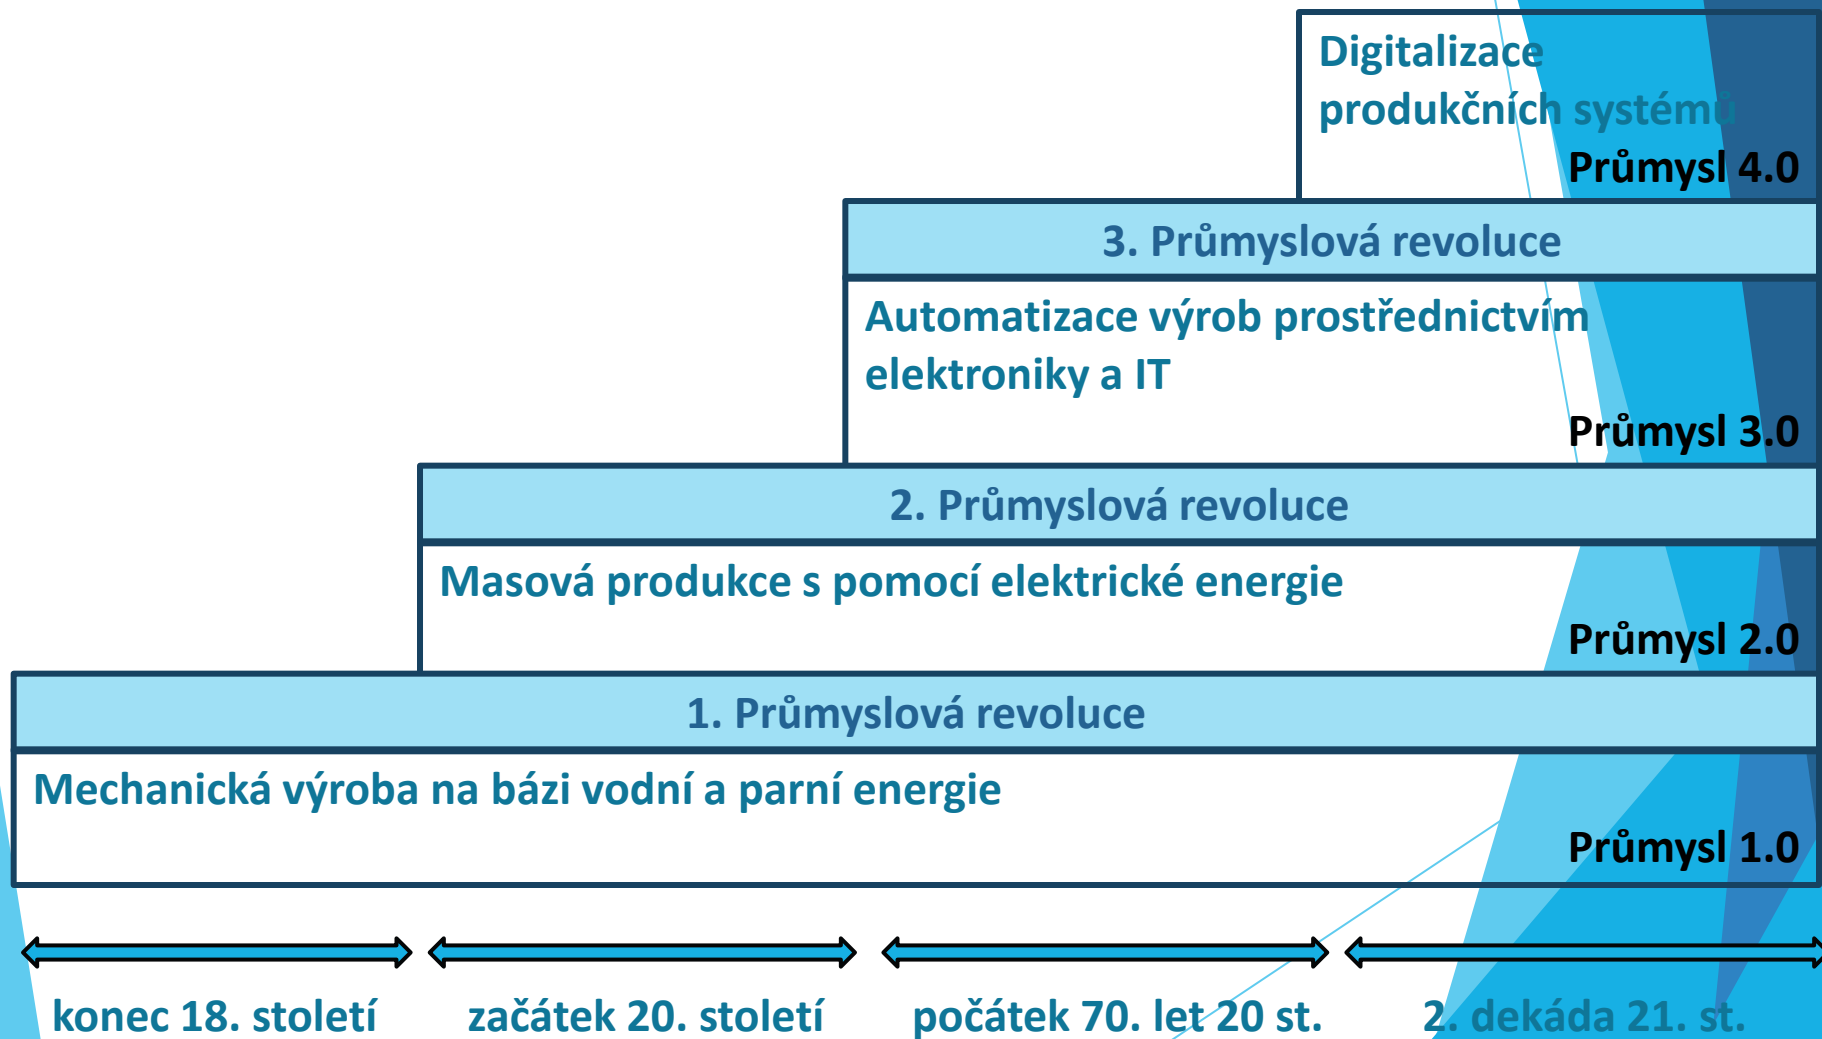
Digitalizace produkčních systémů
Průmysl 4.0

3. Průmyslová revoluce

Automatizace výrob prostřednictvím elektroniky a IT
Průmysl 3.0

2. Průmyslová revoluce

Masová produkce s pomocí elektrické energie
Průmysl 2.0

1. Průmyslová revoluce

Mechanická výroba na bázi vodní a parní energie
Průmysl 1.0

konec 18. století

začátek 20. století

počátek 70. let 20 st.

2. dekáda 21. st.